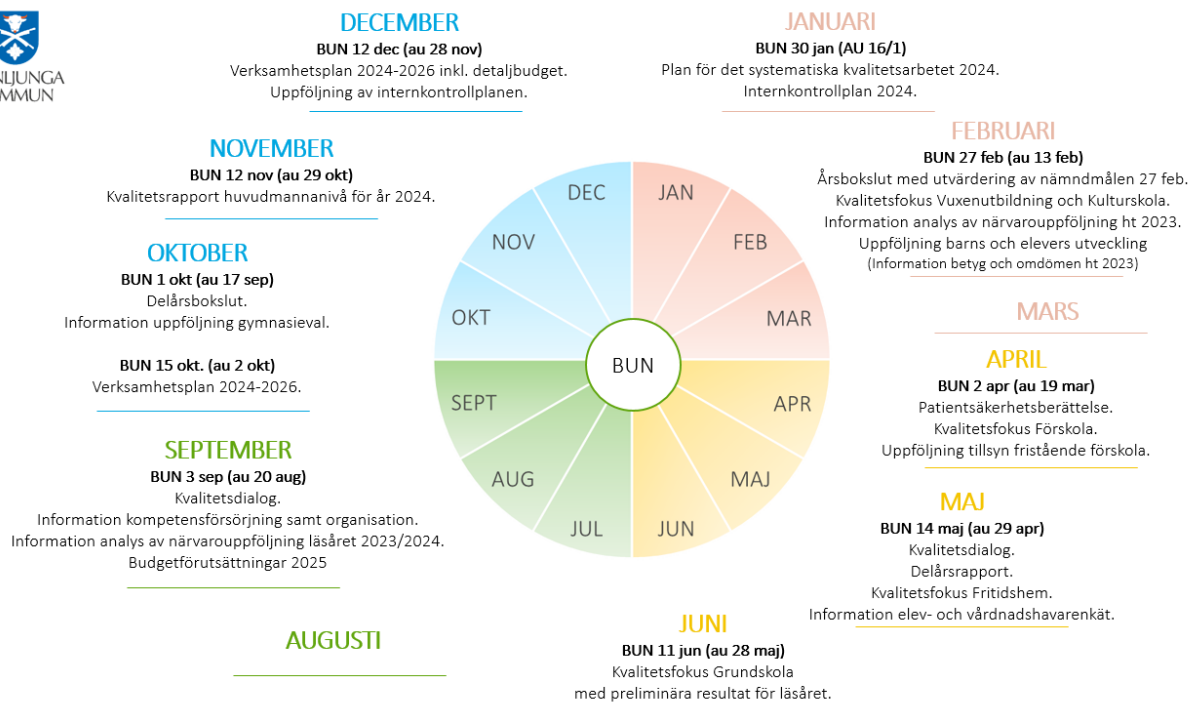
NLJUNGA
MMUN

DECEMBER
BUN 12 dec (au 28 nov)
Verksamhetsplan 2024-2026 inkl. detaljbudget.
Uppföljning av internkontrollplanen.

JANUARI
BUN 30 jan (AU 16/1)
Plan för det systematiska kvalitetsarbetet 2024.
Internkontrollplan 2024.

NOVEMBER
BUN 12 nov (au 29 okt)
Kvalitetsrapport huvudmannanivå för år 2024.

FEBRUARI
BUN 27 feb (au 13 feb)
Årsbokslut med utvärdering av nämndmålen 27 feb.
Kvalitetsfokus Vuxenutbildning och Kulturskola.
Information analys av närvarouppföljning ht 2023.
Uppföljning barns och elevers utveckling
(Information betyg och omdömen ht 2023)

OKTOBER
BUN 1 okt (au 17 sep)
Delårsbokslut.
Information uppföljning gymnasieval.

BUN 15 okt. (au 2 okt)
Verksamhetsplan 2024-2026.

MARS

APRIL
BUN 2 apr (au 19 mar)
Patientsäkerhetsberättelse.
Kvalitetsfokus Förskola.
Uppföljning tillsyn fristående förskola.

DEC
NOV
OKT
SEPT
AUG
JUL
JAN
FEB
MAR
APR
MAJ
JUN
BUN

SEPTEMBER
BUN 3 sep (au 20 aug)
Kvalitetsdialog.
Information kompetensförsörjning samt organisation.
Information analys av närvarouppföljning läsåret 2023/2024.
Budgetförutsättningar 2025

MAJ
BUN 14 maj (au 29 apr)
Kvalitetsdialog.
Delårsrapport.
Kvalitetsfokus Fritidshem.
Information elev- och vårdnadshavarenkät.

AUGUSTI

JUNI
BUN 11 jun (au 28 maj)
Kvalitetsfokus Grundskola
med preliminära resultat för läsåret.